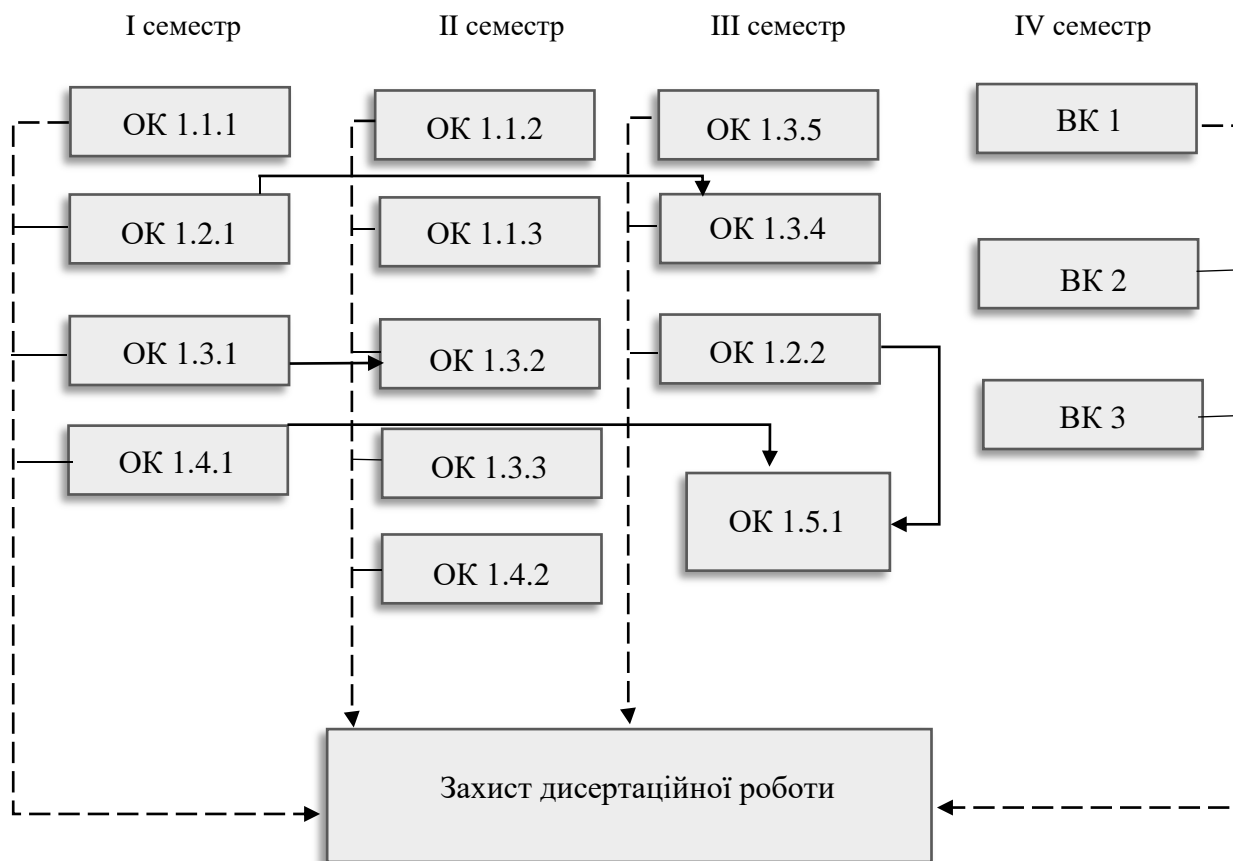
I семестр

II семестр

III семестр

IV семестр

ОК 1.1.1

ОК 1.2.1

ОК 1.3.1

ОК 1.4.1

ОК 1.1.2

ОК 1.1.3

ОК 1.3.2

ОК 1.3.3

ОК 1.4.2

ОК 1.3.5

ОК 1.3.4

ОК 1.2.2

ОК 1.5.1

ВК 1

ВК 2

ВК 3

Захист дисертаційної роботи